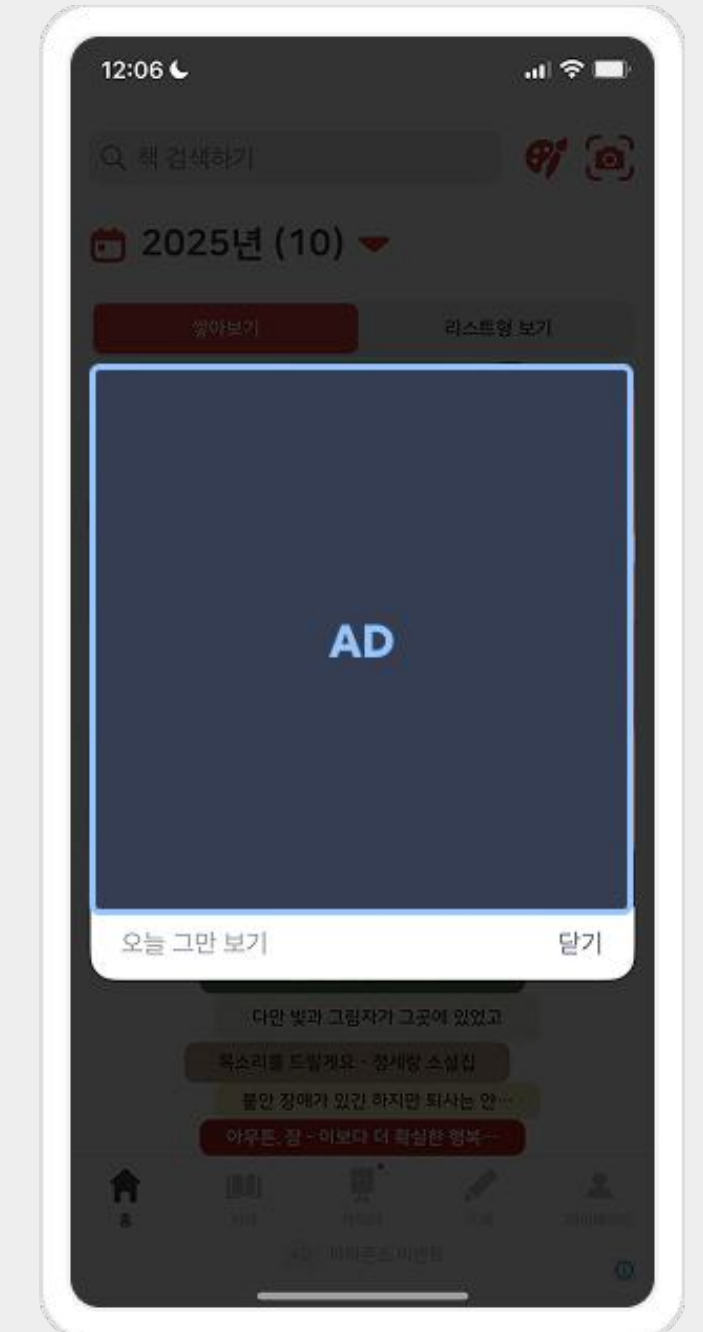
12:06

책 검색하기

2025년 (10)

쌓아보기

리스트형 보기

AD

오늘 그만 보기

닫기

다만 빛과 그림자가 그곳에 있었고

목소리를 드릴게요 - 정세랑 소설집

불안 장애가 있긴 하지만 회사는 안…

아무튼, 잠 - 이보다 더 확실한 행복…

홈

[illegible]